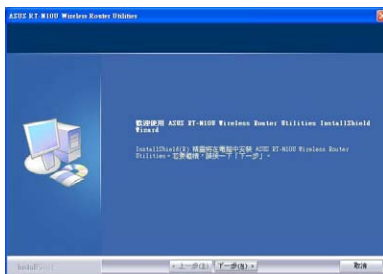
ASUS RT-N10U Wireless Router Utilities

歡迎使用 ASUS RT-N10U Wireless Router Utilities InstallShield Wizard

InstallShield(R) 精靈將在電腦中安裝 ASUS RT-N10U Wireless Router Utilities。若要繼續，請按一下「下一步」。

InstallShield

< 上一步(B)

下一步(N) >

取消